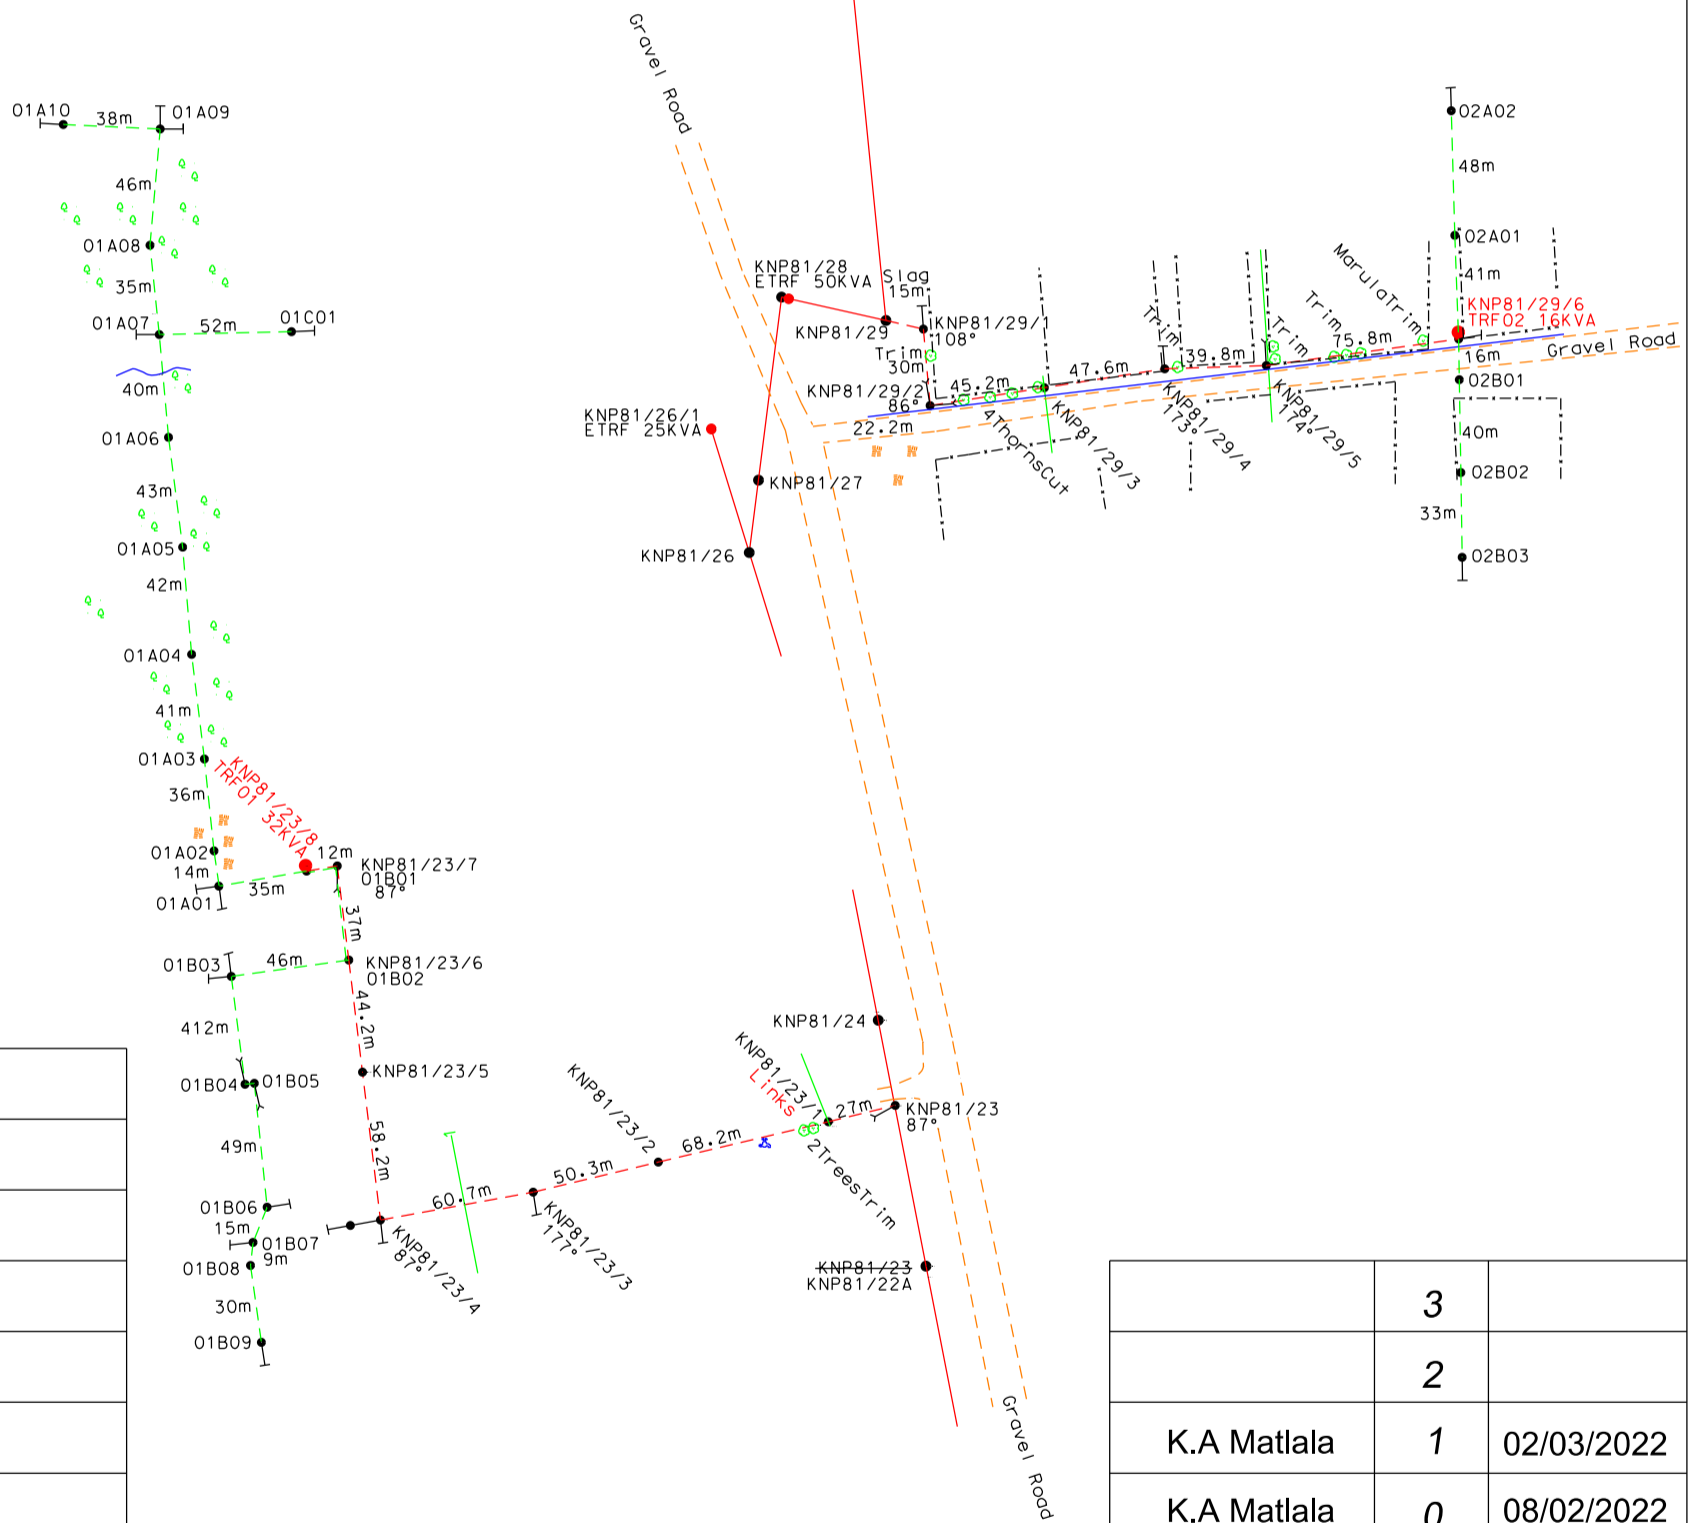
Gravel Road

01A10 38m 01A09
46m
01A08
35m
01A07 52m 01C01
40m
01A06
43m
01A05
42m
01A04
41m
01A03
36m
KNP81/23/8
TRF01 32KVA
01A02
14m
01A01
35m
12m
KNP81/23/7
01B01
87°
37m
01B03 46m KNP81/23/6
01B02
412m
44.2m
01B04 01B05
KNP81/23/5
49m
58.2m
01B06
15m
01B07
9m
01B08
30m
01B09
60.7m
KNP81/23/4
87°
50.3m
KNP81/23/3
177°
KNP81/23/2
68.2m
KNP81/23/1
Links
2TreesTrim
27m
KNP81/23
87°
KNP81/24
KNP81/23
KNP81/22A

KNP81/28
ETRF 50KVA
Slag
15m
KNP81/29
KNP81/29/1
108°
Trim
30m
KNP81/29/2
86°
KNP81/26/1
ETRF 25KVA
22.2m
45.2m
47.6m
4ThornsCut
KNP81/29/3
Trim
39.8m
KNP81/29/4
173°
Trim
75.8m
KNP81/29/5
174°
MarulaTrim
KNP81/29/6
TRF02 16KVA
16m
Gravel Road
KNP81/27
KNP81/26

02A02
48m
02A01
41m
02B01
40m
02B02
33m
02B03

Gravel Road

| | 3 | |
|---|---|---|
| | 2 | |
| K.A Matlala | 1 | 02/03/2022 |
| K.A Matlala | 0 | 08/02/2022 |